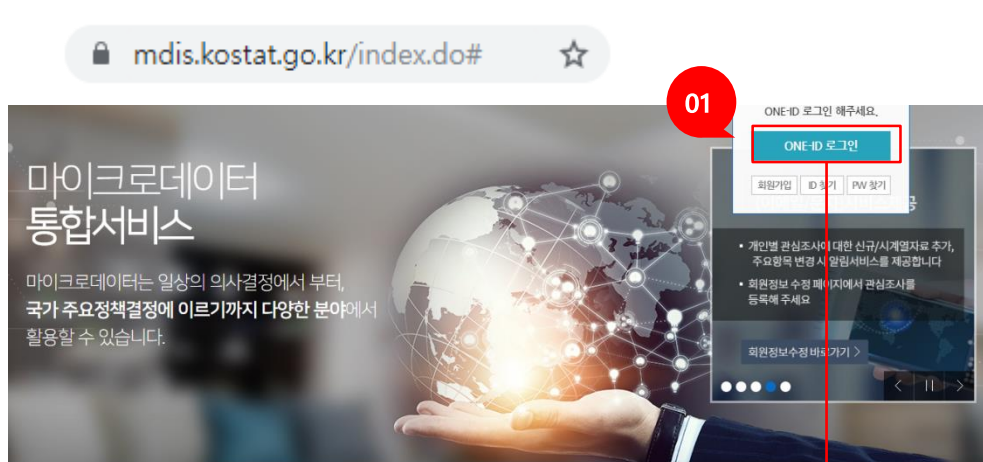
mdis.kostat.go.kr/index.do#

01

ONE-ID 로그인 해주세요.

ONE-ID 로그인

회원가입 ID 찾기 PW 찾기

마이크로데이터 통합서비스

마이크로데이터는 일상의 의사결정에서 부터, 국가 주요정책결정에 이르기까지 다양한 분야에서 활용할 수 있습니다.

• 개인별 관심조사에 대한 신규/시계열자료 추가, 주요항목 변경 시 알림서비스를 제공합니다

• 회원정보 수정 페이지에서 관심조사를 등록해 주세요

회원정보수정 바로가기 >

< II >